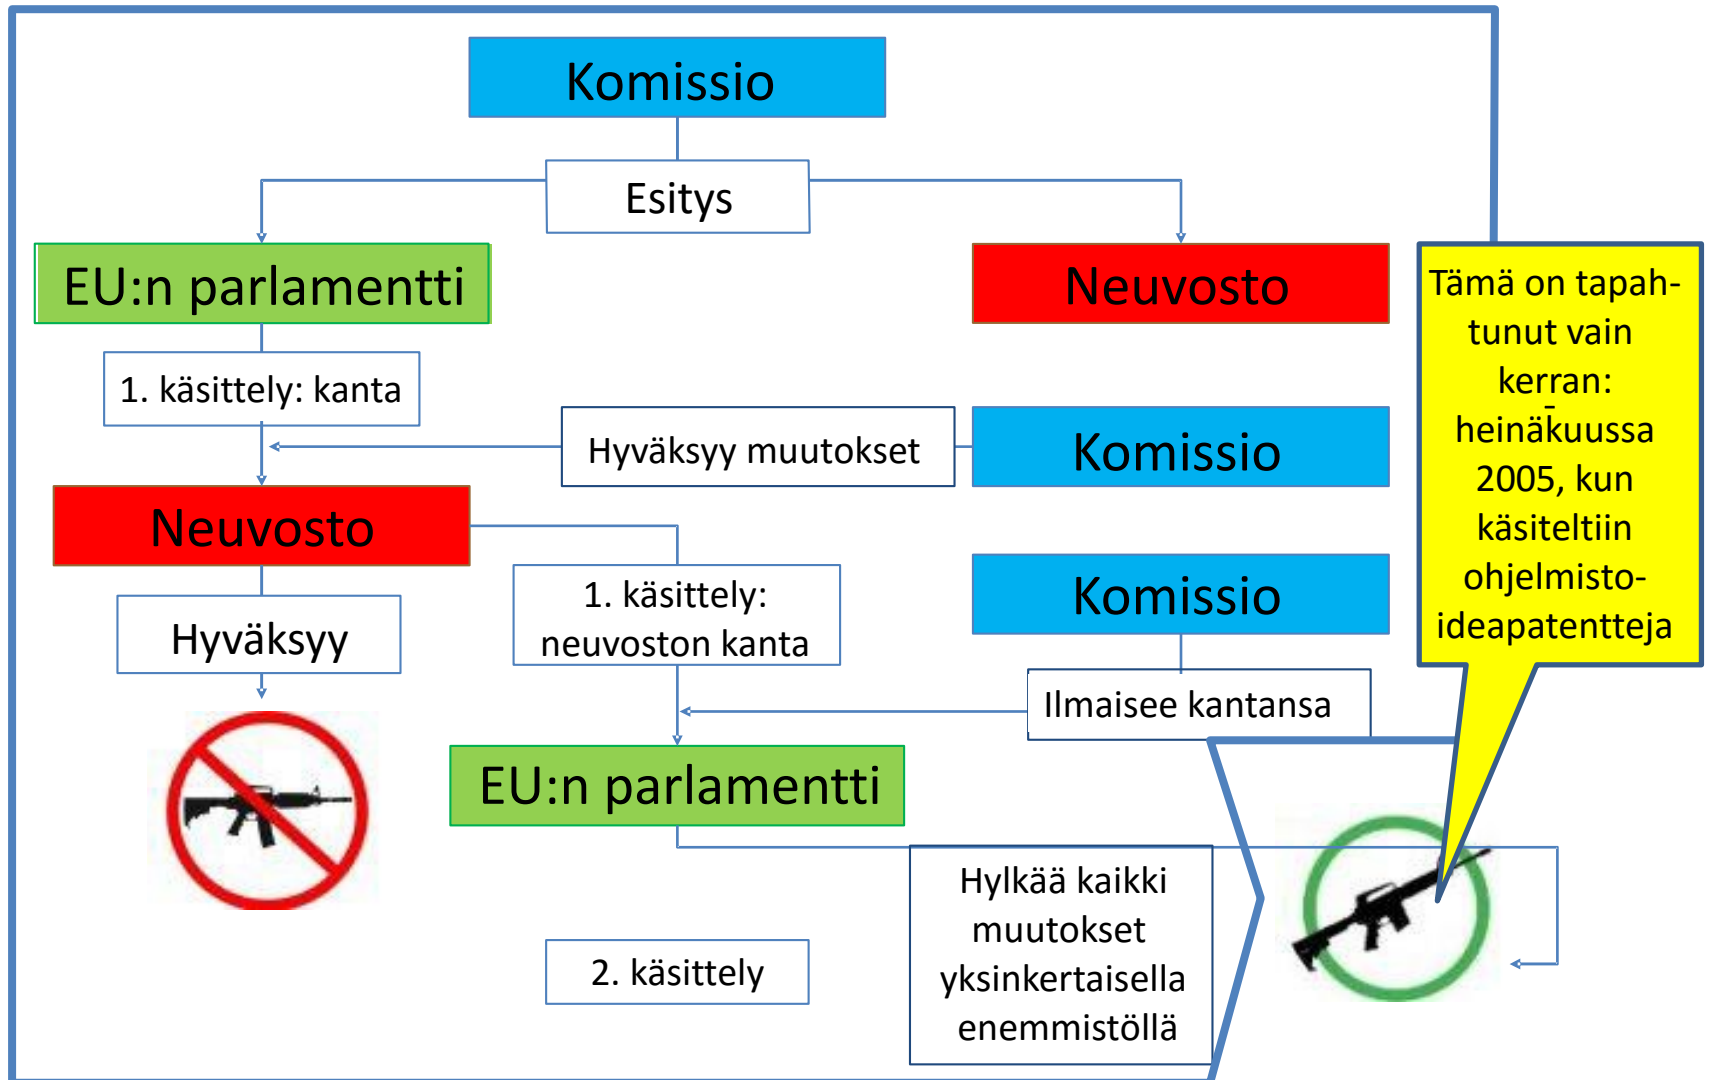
Komissio

Esitys

EU:n parlamentti

Neuvosto

Tämä on tapahtunut vain kerran: heinäkuussa 2005, kun käsiteltiin ohjelmisto-ideapatentteja

1. käsittely: kanta

Hyväksyy muutokset

Komissio

Neuvosto

Hyväksyy

1. käsittely: neuvoston kanta

Komissio

Ilmaisee kantansa

EU:n parlamentti

Hylkää kaikki muutokset yksinkertaisella enemmistöllä

2. käsittely